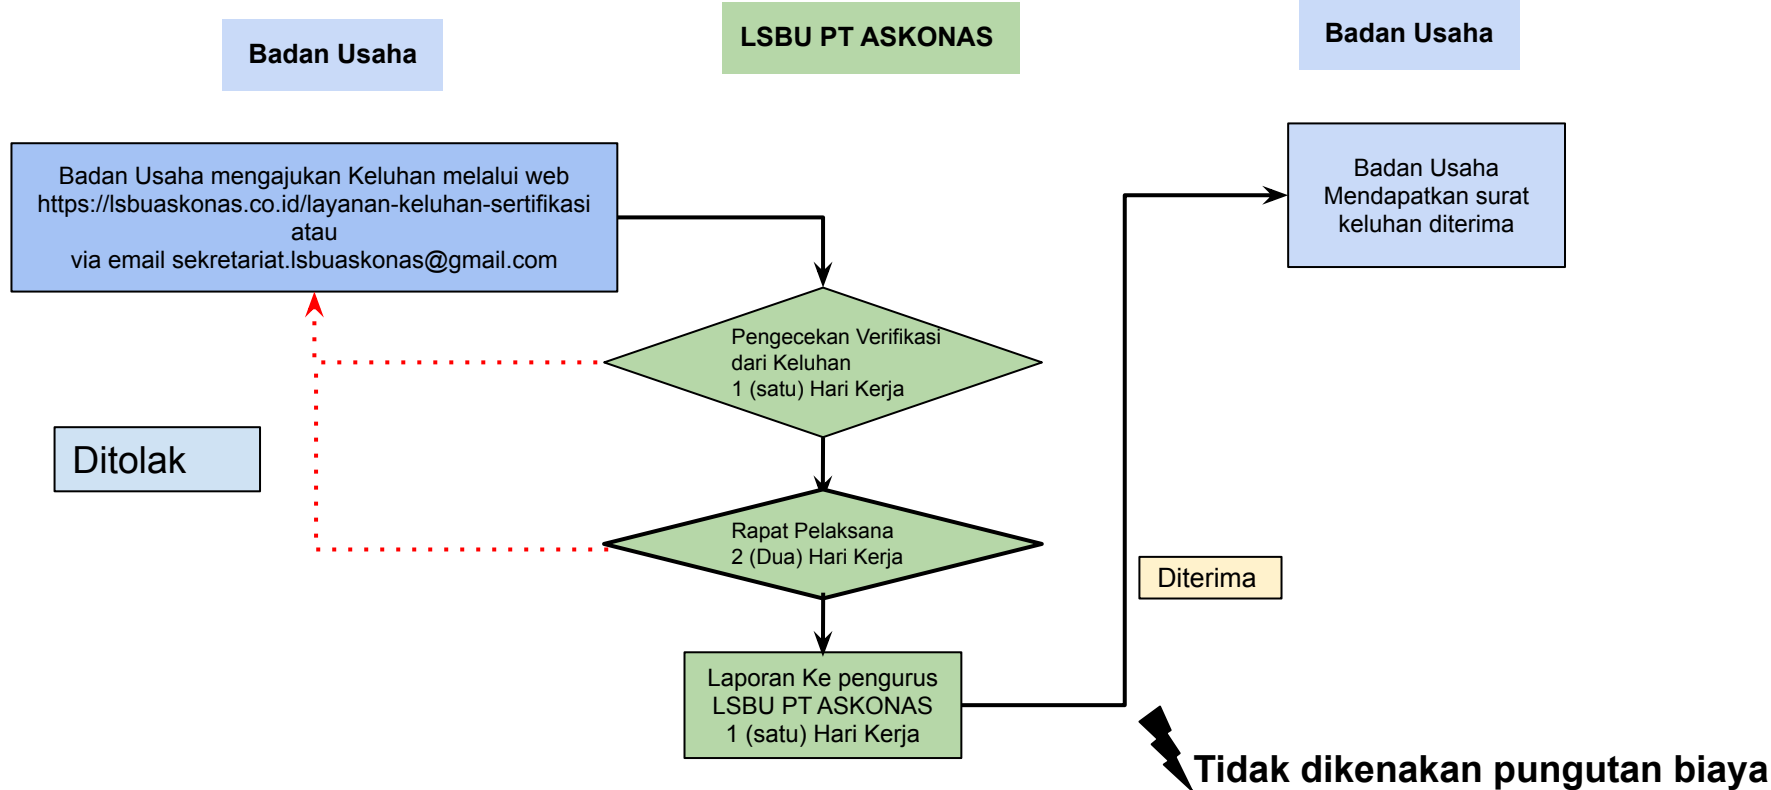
Badan Usaha

LSBU PT ASKONAS

Badan Usaha

Badan Usaha mengajukan Keluhan melalui web https://lsbuaskonas.co.id/layanan-keluhan-sertifikasi atau via email sekretariat.lsbuaskonas@gmail.com

Badan Usaha Mendapatkan surat keluhan diterima

Pengecekan Verifikasi dari Keluhan 1 (satu) Hari Kerja

Ditolak

Rapat Pelaksana 2 (Dua) Hari Kerja

Diterima

Laporan Ke pengurus LSBU PT ASKONAS 1 (satu) Hari Kerja

Tidak dikenakan pungutan biaya